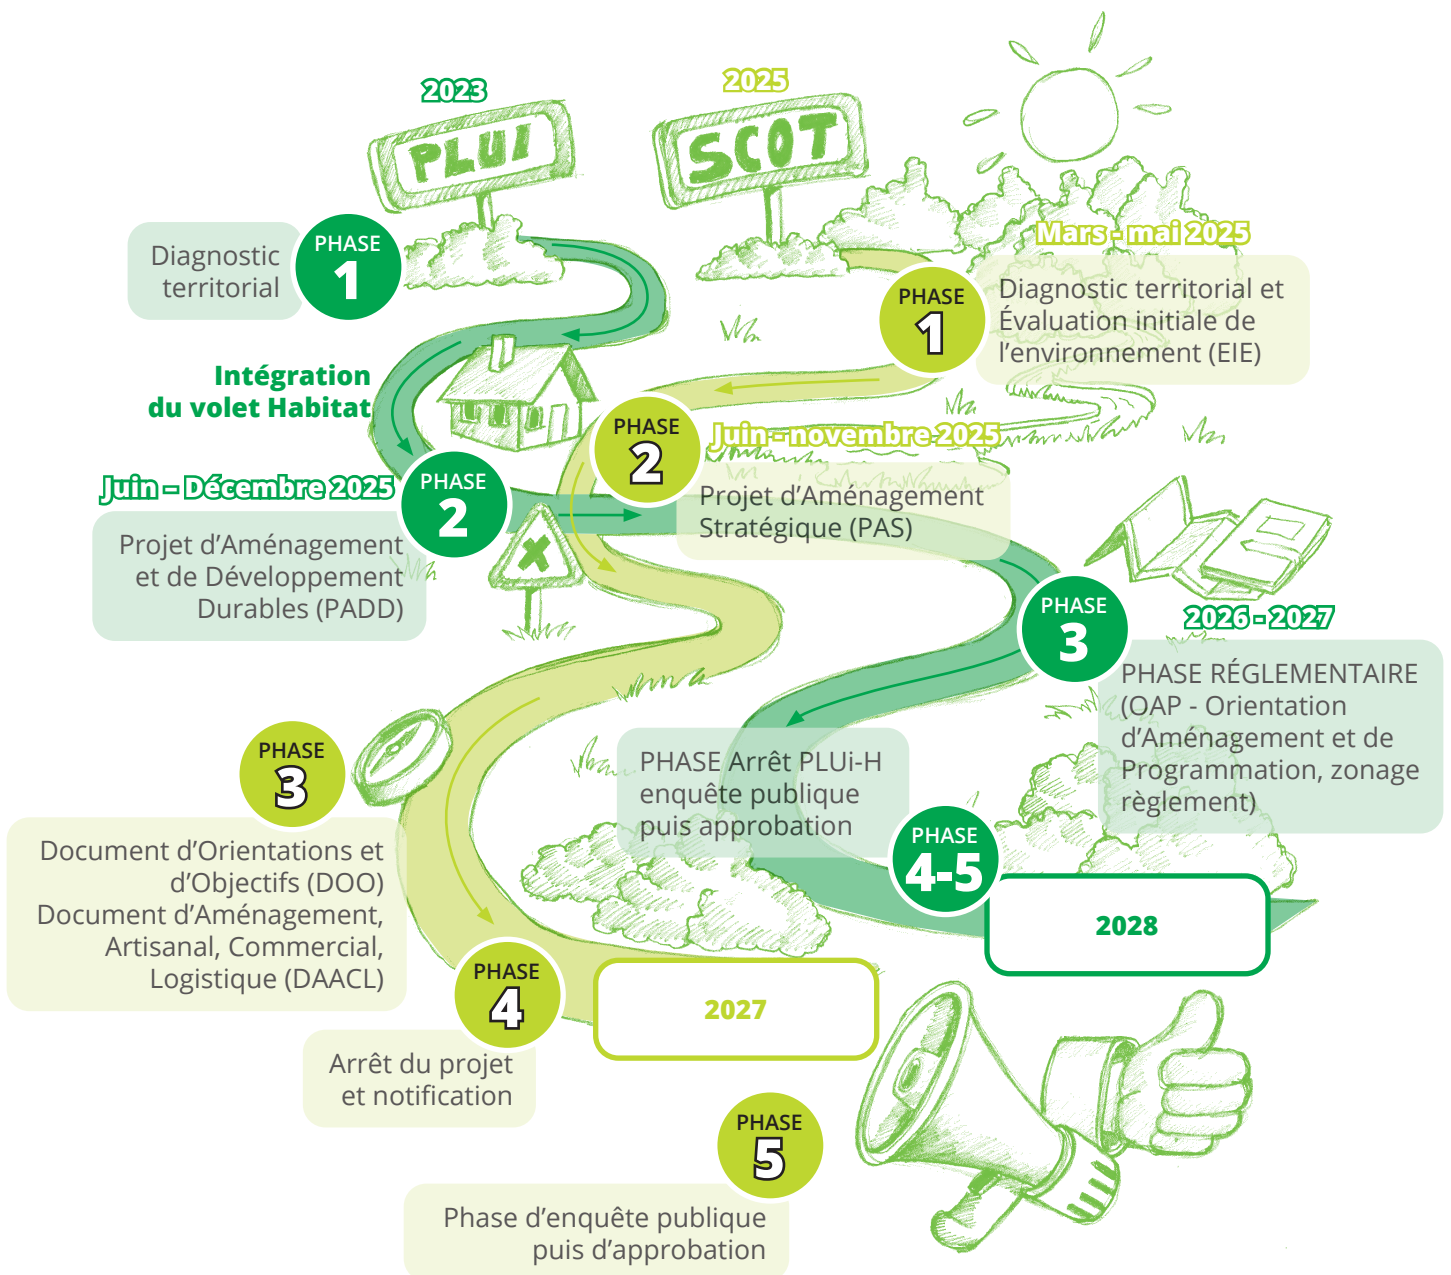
2023

PLUI

2025

SCOT

Diagnostic territorial

PHASE 1

Mars - mai 2025

PHASE 1

Diagnostic territorial et Évaluation initiale de l'environnement (EIE)

Intégration du volet Habitat

PHASE 2

Juin - novembre 2025

Projet d'Aménagement Stratégique (PAS)

Juin - Décembre 2025

PHASE 2

Projet d'Aménagement et de Développement Durables (PADD)

PHASE 3

2026 - 2027

PHASE RÉGLEMENTAIRE (OAP - Orientation d'Aménagement et de Programmation, zonage règlement)

PHASE 3

Document d'Orientations et d'Objectifs (DOO) Document d'Aménagement, Artisanal, Commercial, Logistique (DAACL)

PHASE Arrêt PLUi-H enquête publique puis approbation

PHASE 4-5

2028

PHASE 4

2027

Arrêt du projet et notification

PHASE 5

Phase d'enquête publique puis d'approbation